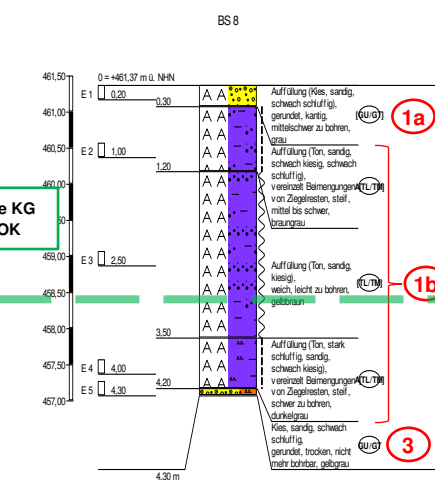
BS 8

0 = +461,37 m ü. NHN

461,50
461,00
460,50
460,00
459,50
459,00
458,50
458,00
457,50
457,00

E 1 0,20
0,30
E 2 1,00
1,20
E 3 2,50
3,50
E 4 4,00
4,20
E 5 4,30

e KG
OK

Auffüllung (Kies, sandig, schwach schluffig), gerundet, kantig, mittelschwer zu bohren, grau

[GU/GT]

1a

Auffüllung (Ton, sandig, schwach kiesig, schwach schluffig), vereinzelt Beimengungen von Ziegelresten, steif, mittel bis schwer, braungrau

TL/TM

Auffüllung (Ton, sandig, kiesig), weich, leicht zu bohren, gelbbraun

[TL/TM]

1b

Auffüllung (Ton, stark schluffig, sandig, schwach kiesig), vereinzelt Beimengungen von Ziegelresten, steif, schwer zu bohren, dunkelgrau

TL/TM

Kies, sandig, schwach schluffig, gerundet, trocken, nicht mehr bohrbar, gelbgrau

GU/GT

3

4,30 m